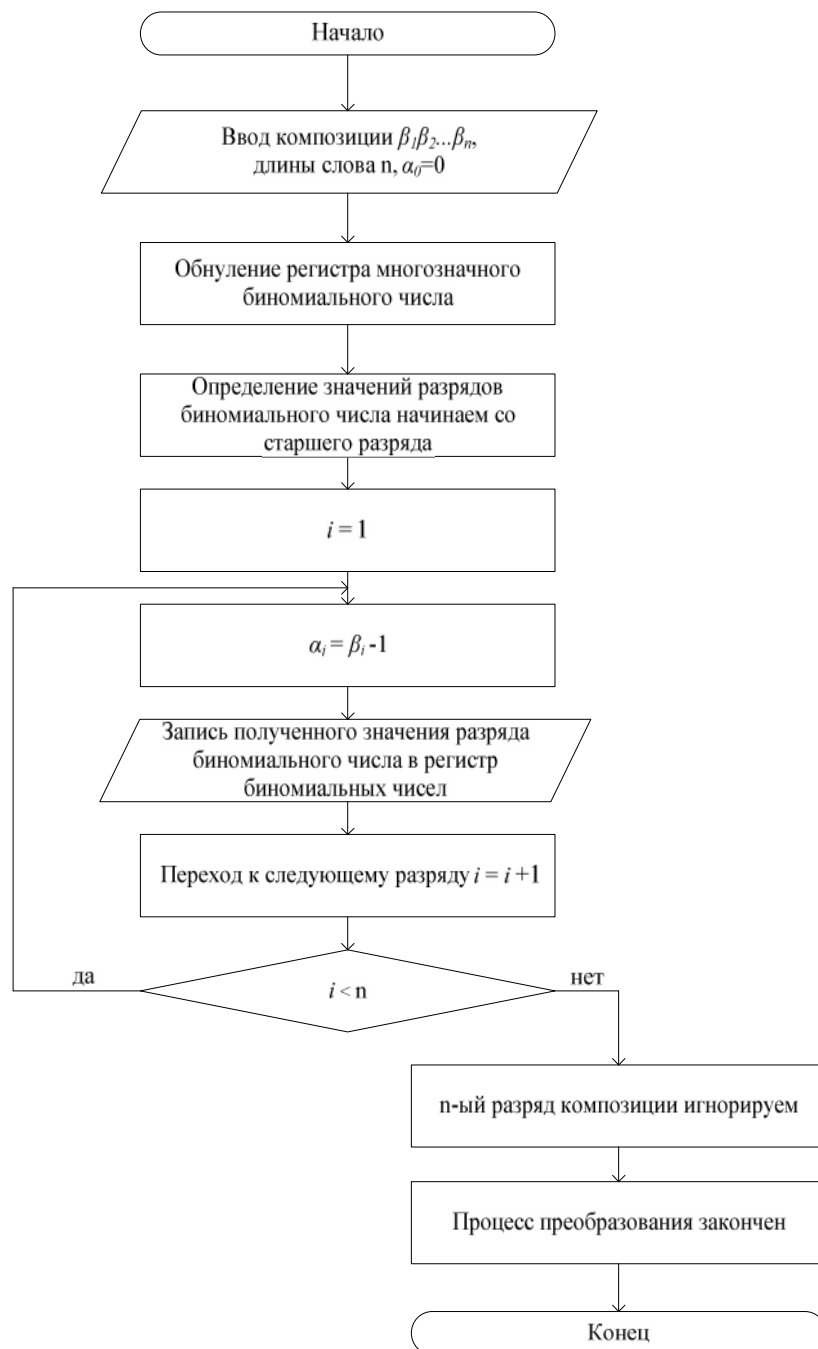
Начало

Ввод композиции $\beta_1\beta_2...\beta_n$, длины слова n, $\alpha_0$=0

Обнуление регистра многозначного биномиального числа

Определение значений разрядов биномиального числа начинаем со старшего разряда

$i = 1$

$\alpha_i = \beta_i - 1$

Запись полученного значения разряда биномиального числа в регистр биномиальных чисел

Переход к следующему разряду $i = i + 1$

да

$i <$ n

нет

n-ый разряд композиции игнорируем

Процесс преобразования закончен

Конец